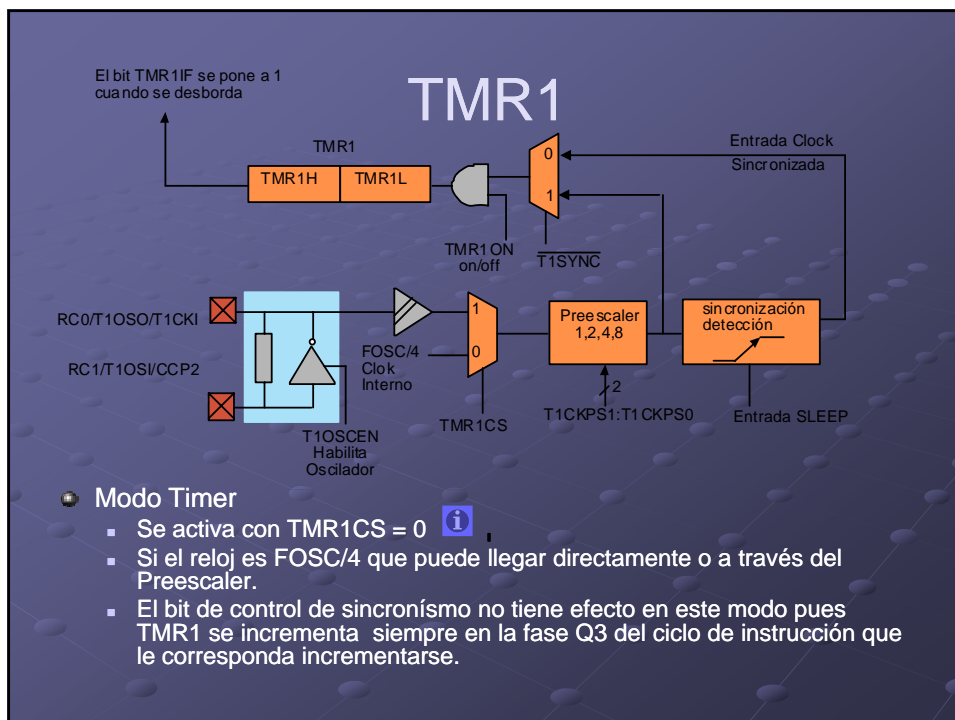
TMR1

El bit TMR1IF se pone a 1 cuando se desborda

TMR1

TMR1H

TMR1L

0

1

Entrada Clock Sincronizada

TMR1ON on/off

$\overline{T1SYNC}$

RC0/T1OSO/T1CKI

RC1/T1OSI/CCP2

1

0

FOSC/4 Clok Interno

Preescaler 1,2,4,8

sincronización detección

2

T1OSCEN Habilita Oscilador

TMR1CS

T1CKPS1:T1CKPS0

Entrada SLEEP

Modo Timer

Se activa con TMR1CS = 0

Si el reloj es FOSC/4 que puede llegar directamente o a través del Preescaler.

El bit de control de sincronísmo no tiene efecto en este modo pues TMR1 se incrementa siempre en la fase Q3 del ciclo de instrucción que le corresponda incrementarse.